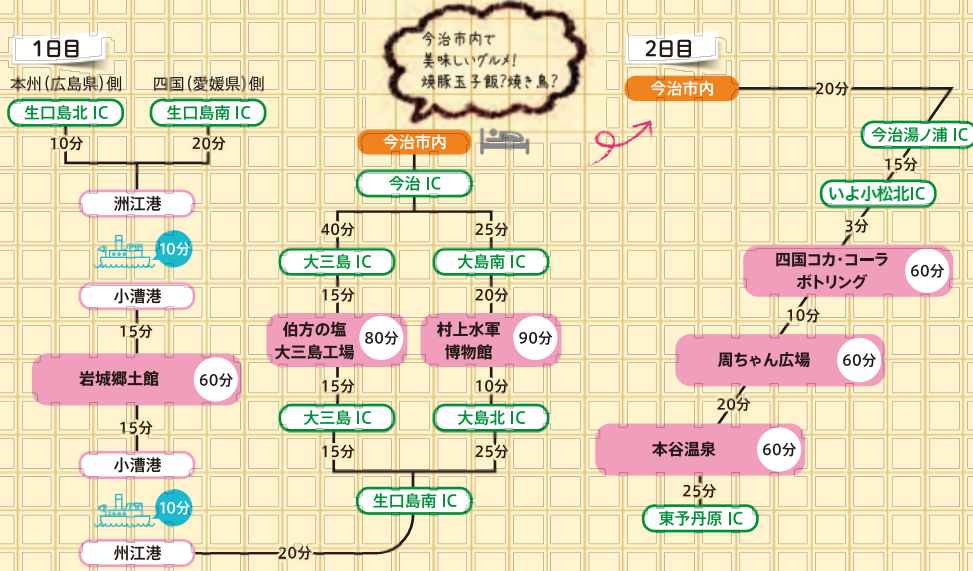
1日目

本州(広島県)側

四国(愛媛県)側

生口島北 IC

生口島南 IC

10分

20分

洲江港

10分

小漕港

15分

岩城郷土館

60分

15分

小漕港

10分

州江港

20分

今治市内で
美味しいグルメ!
焼豚玉子飯?焼き鳥?

今治市内

今治 IC

40分

25分

大三島 IC

大島南 IC

15分

20分

伯方の塩
大三島工場

80分

村上水軍
博物館

90分

15分

10分

大三島 IC

大島北 IC

15分

25分

生口島南 IC

2日目

今治市内

20分

今治湯ノ浦 IC

15分

いよ小松北IC

3分

四国コカ・コーラ
ボトリング

60分

10分

周ちゃん広場

60分

20分

本谷温泉

60分

25分

東予丹原 IC